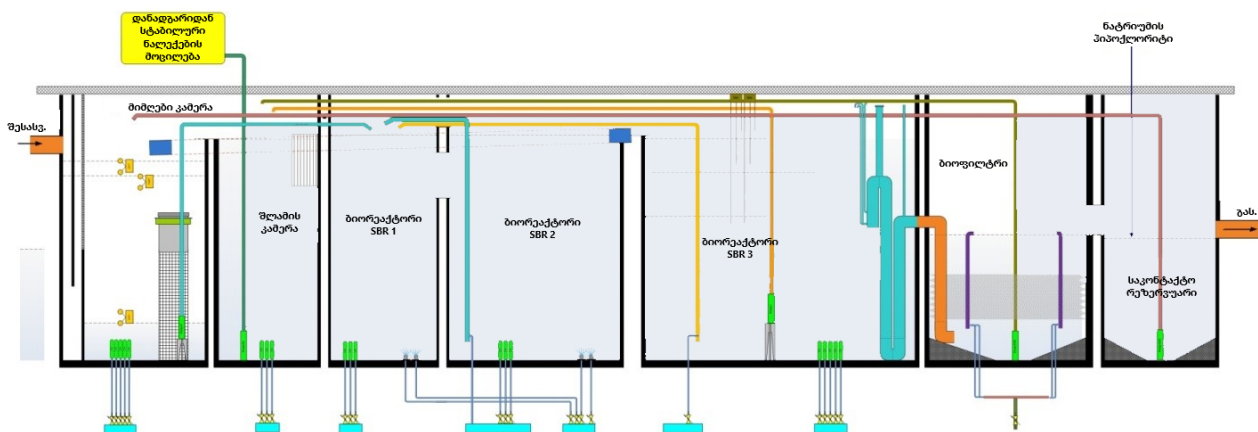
დანადგარიდან სტაბილური ნალექების მოცილება

ნატრიუმის პიპოქლორიტი

მიმღები კამერა

შესასვ.

შლამის კამერა

ბიორეაქტორი SBR 1

ბიორეაქტორი SBR 2

ბიორეაქტორი SBR 3

ბიოფილტრი

გას.

საკონტაქტო რეზერვუარი